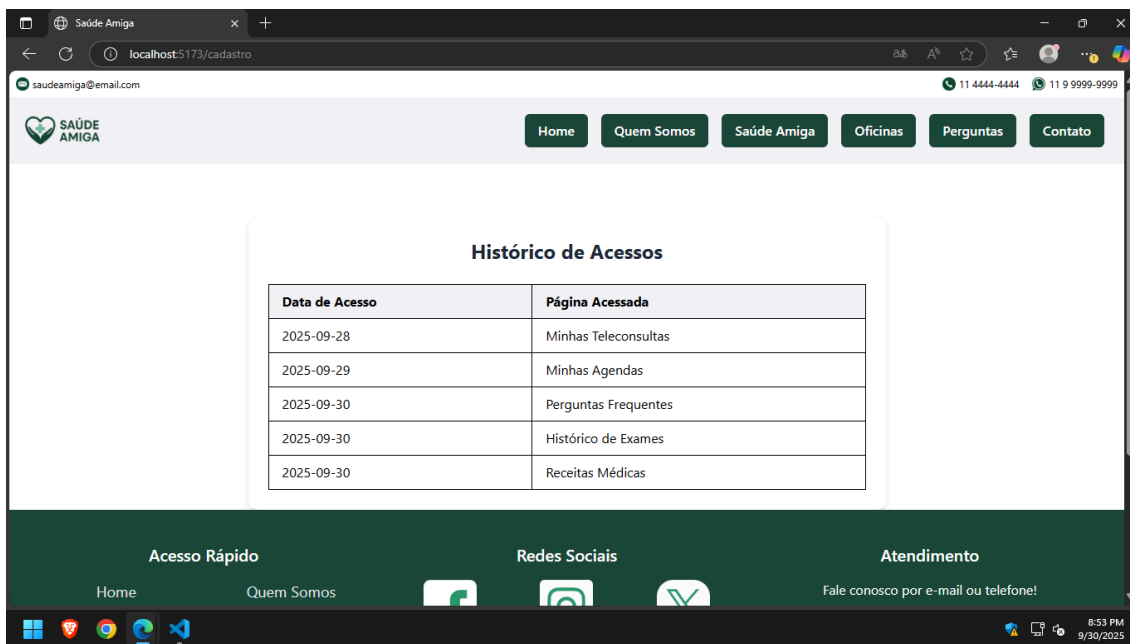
Saúde Amiga

localhost:5173/cadastro

saudeamiga@email.com

11 4444-4444 11 9 9999-9999

SAÚDE AMIGA

Home Quem Somos Saúde Amiga Oficinas Perguntas Contato

Histórico de Acessos

| Data de Acesso | Página Acessada |
|---|---|
| 2025-09-28 | Minhas Teleconsultas |
| 2025-09-29 | Minhas Agendas |
| 2025-09-30 | Perguntas Frequentes |
| 2025-09-30 | Histórico de Exames |
| 2025-09-30 | Receitas Médicas |

Acesso Rápido

Home Quem Somos

Redes Sociais

Atendimento

Fale conosco por e-mail ou telefone!

8:53 PM
9/30/2025